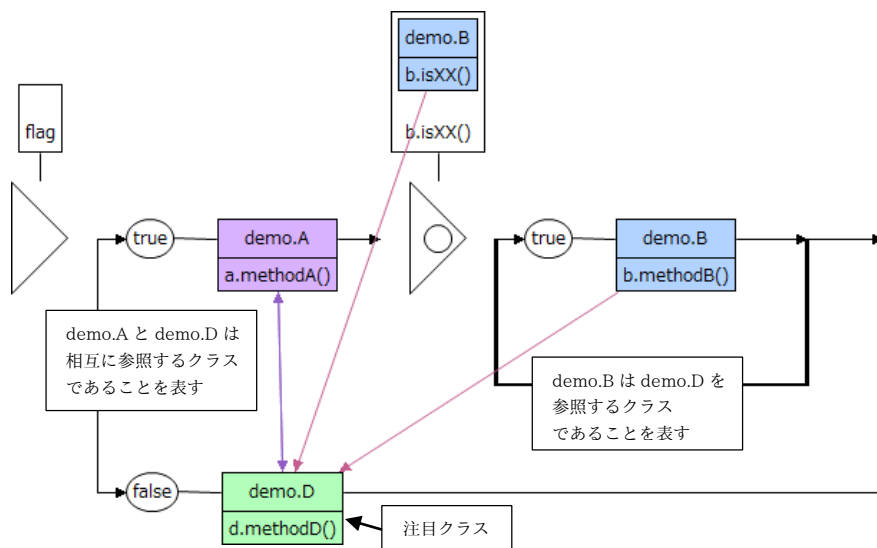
demo.B
b.isXX()
b.isXX()

flag

true
demo.A
a.methodA()

true
demo.B
b.methodB()

demo.A と demo.D は相互に参照するクラスであることを表す

demo.B は demo.D を参照するクラスであることを表す

false
demo.D
d.methodD()

注目クラス